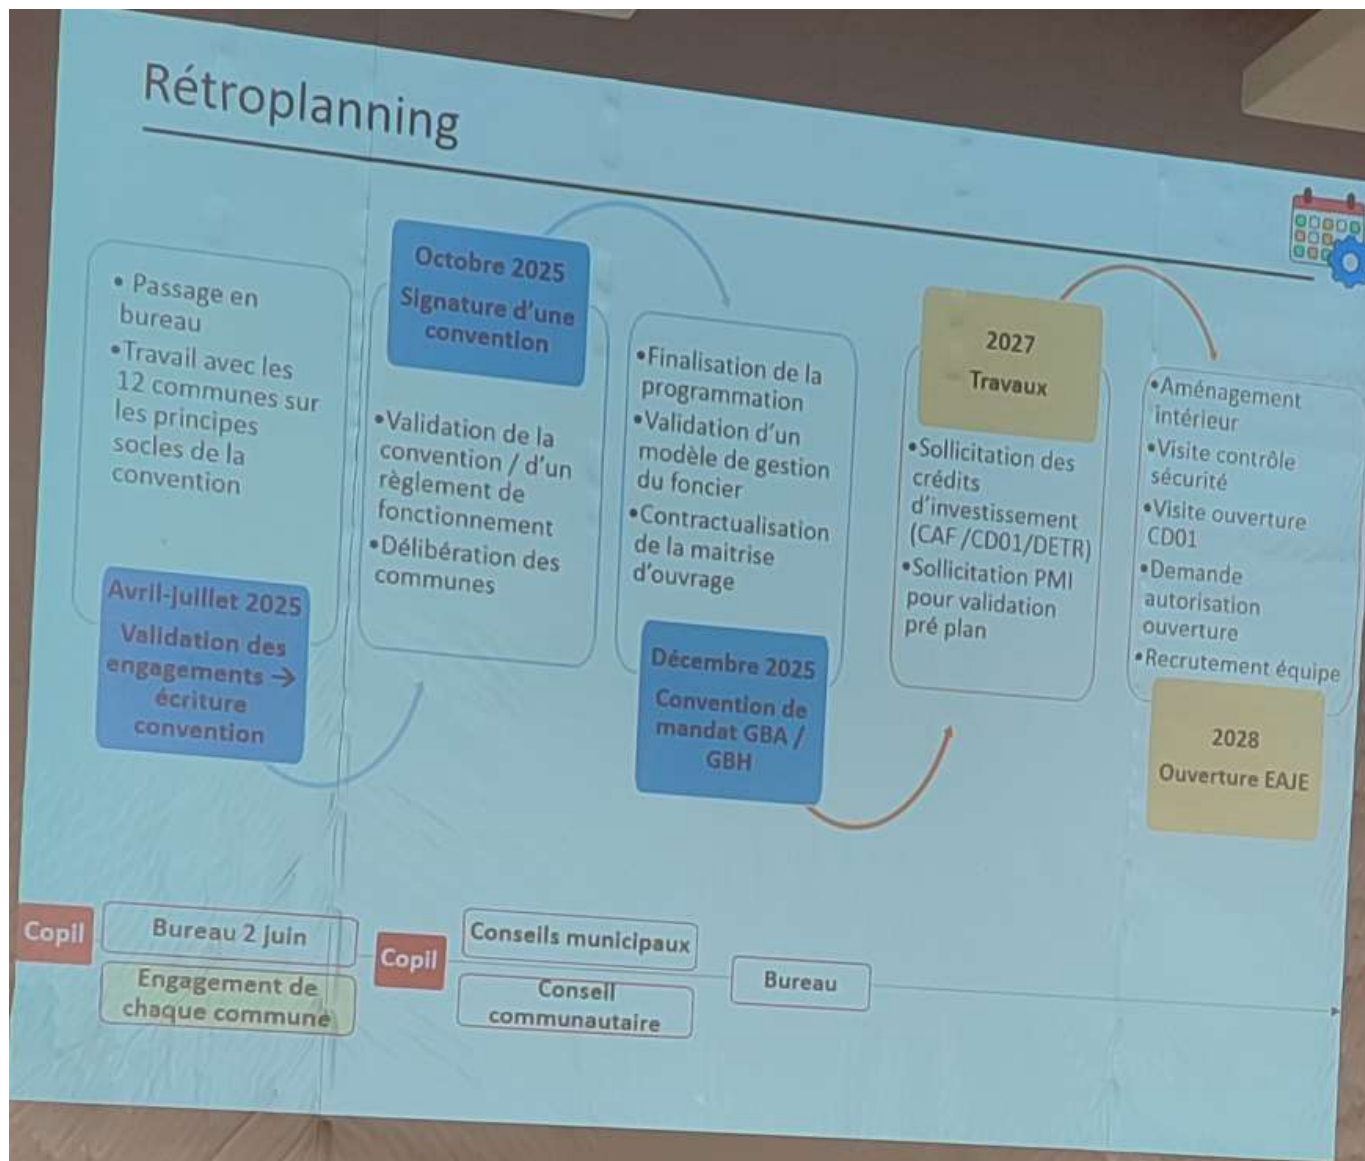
Rétroplanning

• Passage en bureau
•Travail avec les 12 communes sur les principes socles de la convention

Avril-Juillet 2025
Validation des engagements → écriture convention

Octobre 2025
Signature d'une convention

•Validation de la convention / d'un règlement de fonctionnement
•Délibération des communes

•Finalisation de la programmation
•Validation d'un modèle de gestion du foncier
•Contractualisation de la maitrise d'ouvrage

Décembre 2025
Convention de mandat GBA / GBH

2027
Travaux

•Sollicitation des crédits d'investissement (CAF /CD01/DETR)
•Sollicitation PMI pour validation pré plan

•Aménagement intérieur
•Visite contrôle sécurité
•Visite ouverture CD01
•Demande autorisation ouverture
•Recrutement équipe

2028
Ouverture EAJE

Copil

Bureau 2 juin

Engagement de chaque commune

Copil

Conseils municipaux

Conseil communautaire

Bureau